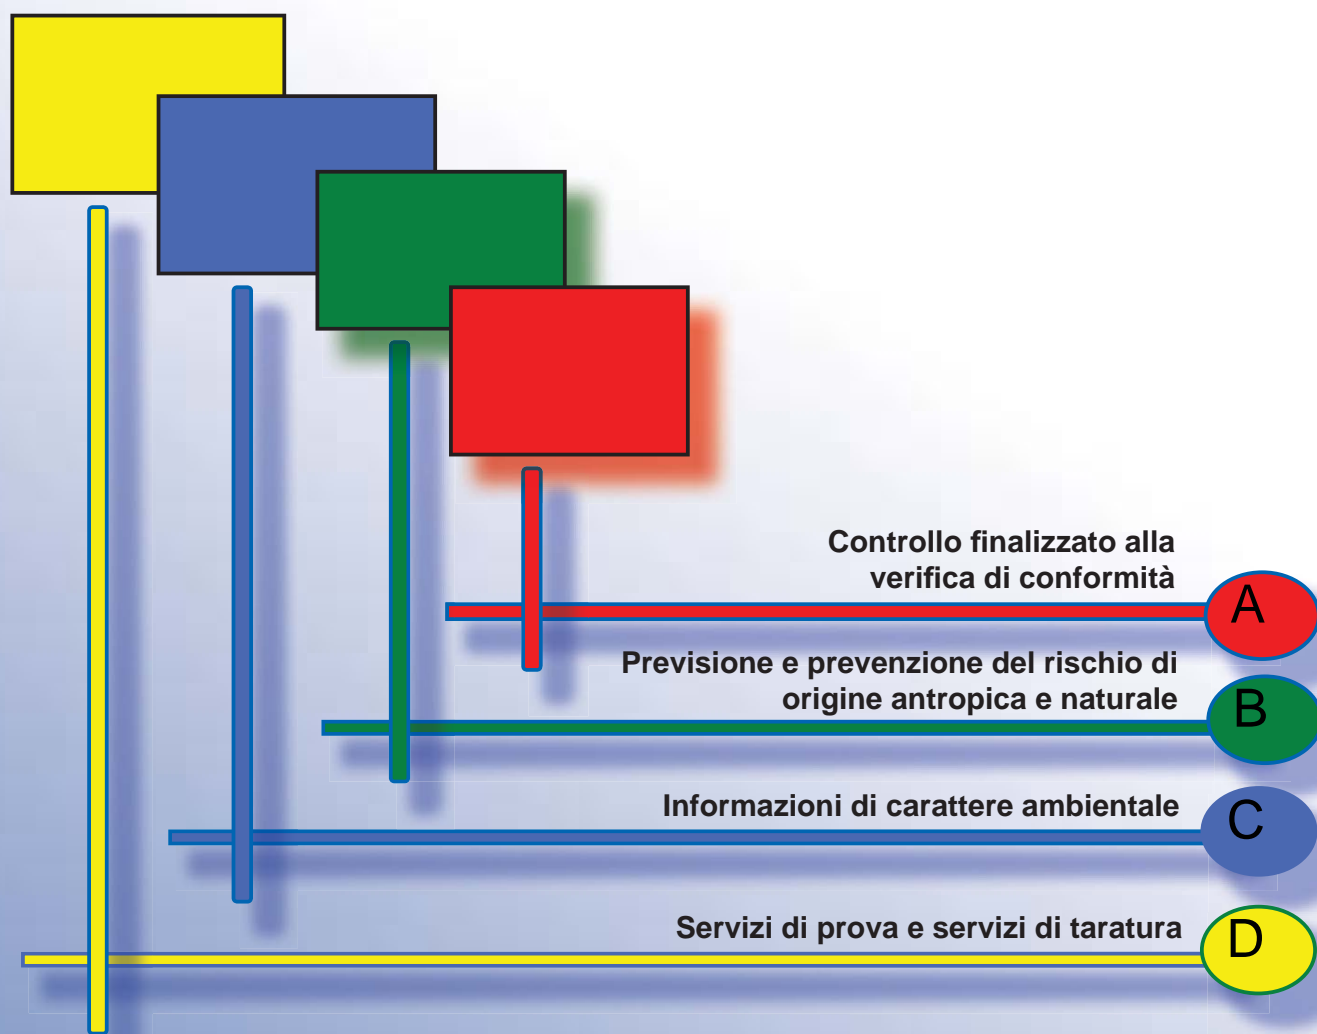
Controllo finalizzato alla verifica di conformità

A

Previsione e prevenzione del rischio di origine antropica e naturale

B

Informazioni di carattere ambientale

C

Servizi di prova e servizi di taratura

D